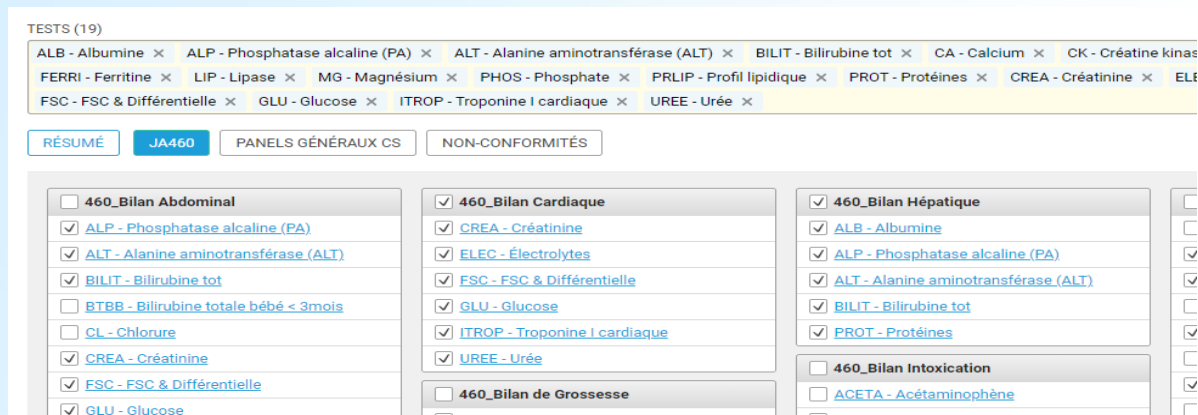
TESTS (19)

ALB - Albumine × ALP - Phosphatase alcaline (PA) × ALT - Alanine aminotransférase (ALT) × BILIT - Bilirubine tot × CA - Calcium × CK - Créatine kinas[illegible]
FERRI - Ferritine × LIP - Lipase × MG - Magnésium × PHOS - Phosphate × PRLIP - Profil lipidique × PROT - Protéines × CREA - Créatinine × ELE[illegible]
FSC - FSC & Différentielle × GLU - Glucose × ITROP - Troponine I cardiaque × UREE - Urée ×

RÉSUMÉ JA460 PANELS GÉNÉRAUX CS NON-CONFORMITÉS

460_Bilan Abdominal
ALP - Phosphatase alcaline (PA)
ALT - Alanine aminotransférase (ALT)
BILIT - Bilirubine tot
BTBB - Bilirubine totale bébé < 3mois
CL - Chlorure
CREA - Créatinine
FSC - FSC & Différentielle
GLU - Glucose

460_Bilan Cardiaque
CREA - Créatinine
ELEC - Électrolytes
FSC - FSC & Différentielle
GLU - Glucose
ITROP - Troponine I cardiaque
UREE - Urée

460_Bilan de Grossesse

460_Bilan Hépatique
ALB - Albumine
ALP - Phosphatase alcaline (PA)
ALT - Alanine aminotransférase (ALT)
BILIT - Bilirubine tot
PROT - Protéines

460_Bilan Intoxication
ACETA - Acétaminophène